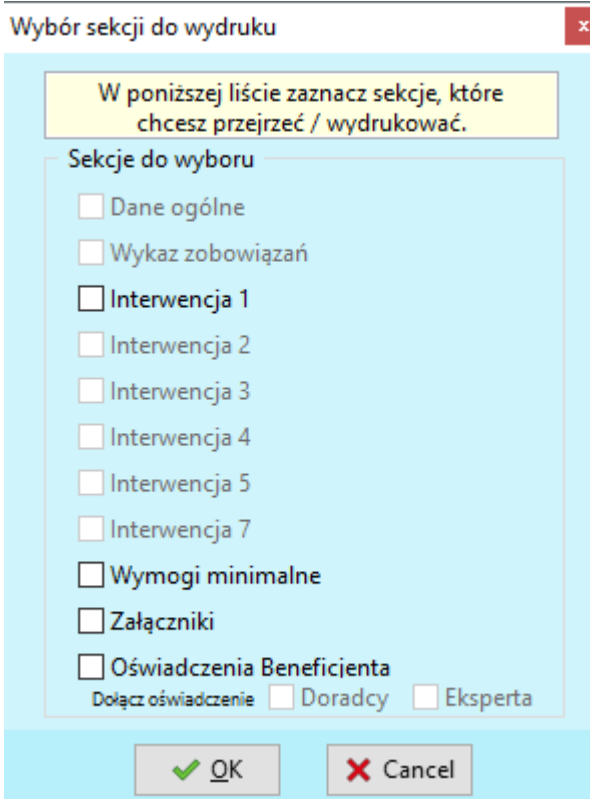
Wybór sekcji do wydruku

×

W poniższej liście zaznacz sekcje, które chcesz przejrzeć / wydrukować.

Sekcje do wyboru

Dane ogólne

Wykaz zobowiązań

Interwencja 1

Interwencja 2

Interwencja 3

Interwencja 4

Interwencja 5

Interwencja 7

Wymogi minimalne

Załączniki

Oświadczenia Beneficjenta

Dołącz oświadczenie Doradcy Eksperta

OK

Cancel